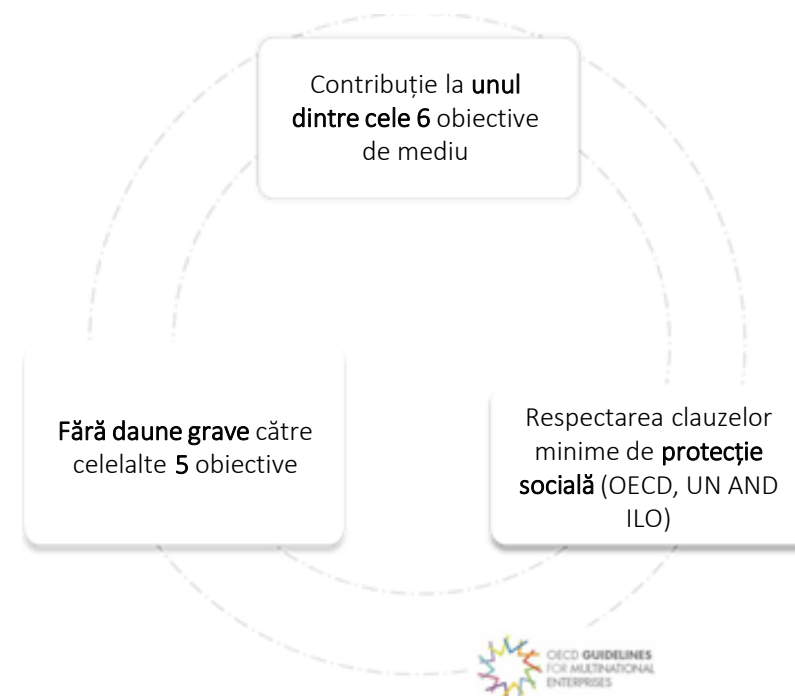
Contribuție la unul dintre cele 6 obiective de mediu

Fără daune grave către celelalte 5 obiective

Respectarea clauzelor minime de protecție socială (OECD, UN AND ILO)

OECD GUIDELINES FOR MULTINATIONAL ENTERPRISES